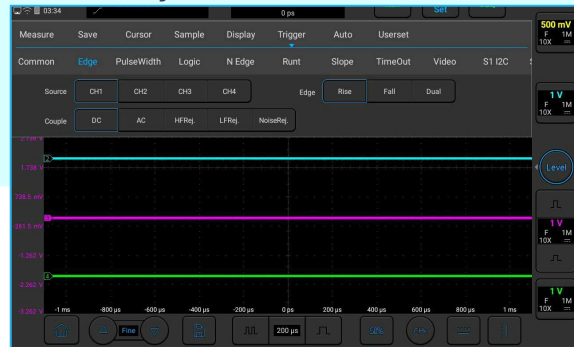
03:34
0 ps
Set
500 mV
F 1M
10X
Measure Save Cursor Sample Display Trigger Auto Userset
Common Edge PulseWidth Logic N Edge Runt Slope TimeOut Video S1 I2C
Source CH1 CH2 CH3 CH4
Edge Rise Fall Dual
Couple DC AC HFRej. LFRej. NoiseRej.
1 V
F 1M
10X
Level
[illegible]
1.738 V
738.5 mV
261.5 mV
-1.262 V
-2.262 V
-3.262 V
1 V
F 1M
10X
1 V
F 1M
10X
-1 ms -800 µs -600 µs -400 µs -200 µs 0 ps 200 µs 400 µs 600 µs 800 µs 1 ms
Fine
200 µs